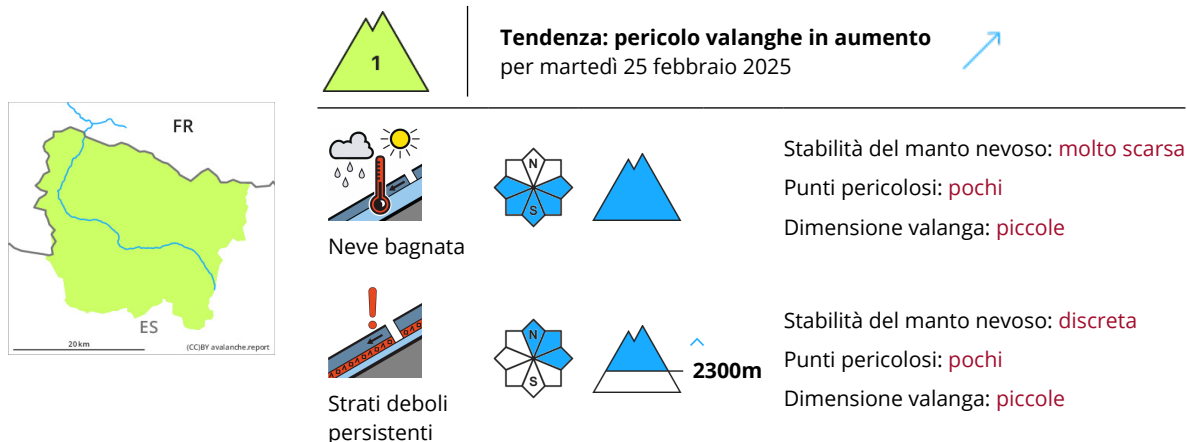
FR

ES

20 km

(CC)BY avalanche.report

1

Tendenza: pericolo valanghe in aumento
per martedì 25 febbraio 2025

Neve bagnata

N
S

Stabilità del manto nevoso: molto scarsa
Punti pericolosi: pochi
Dimensione valanga: piccole

Strati deboli persistenti

N
S

2300m

Stabilità del manto nevoso: discreta
Punti pericolosi: pochi
Dimensione valanga: piccole